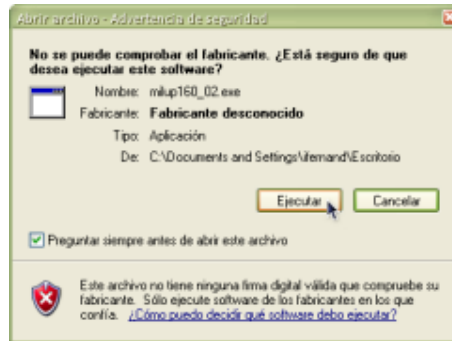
Abrir archivo - Advertencia de seguridad

No se puede comprobar el fabricante. ¿Está seguro de que desea ejecutar este software?

Nombre: milup160_02.exe
Fabricante: Fabricante desconocido
Tipo: Aplicación
De: C:\Documents and Settings\lfernand\Escritorio

Ejecutar
Cancelar

Preguntar siempre antes de abrir este archivo

Este archivo no tiene ninguna firma digital válida que compruebe su fabricante. Sólo ejecute software de los fabricantes en los que confía. ¿Cómo puedo decidir qué software debo ejecutar?